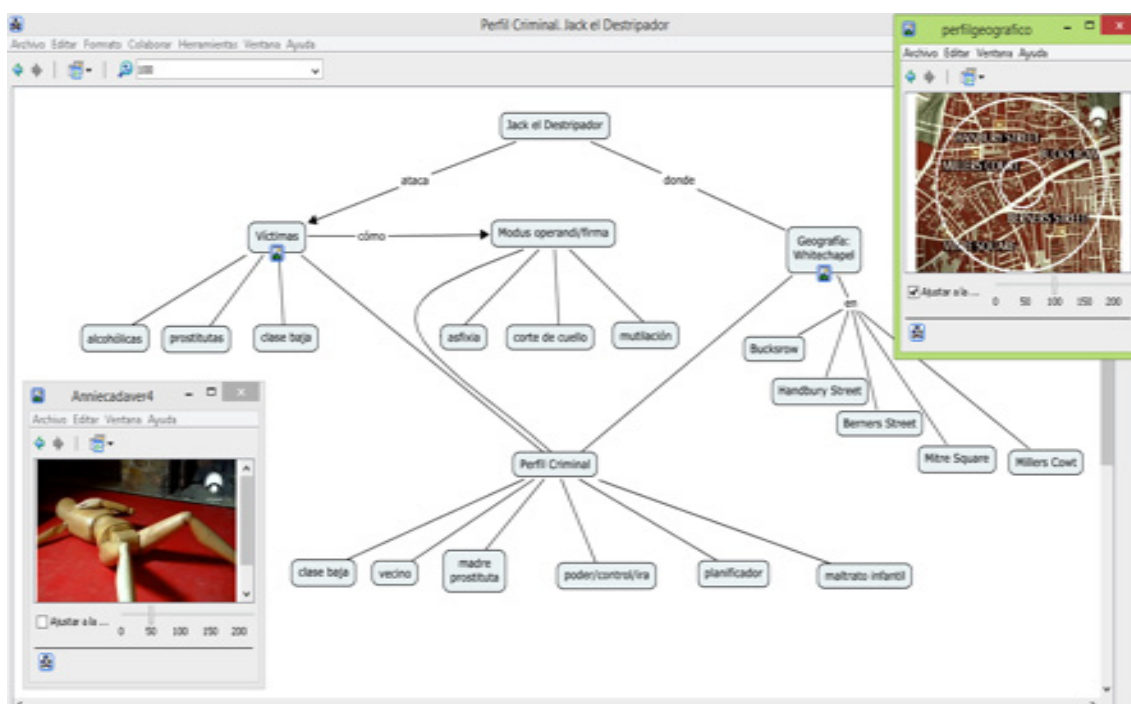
Perfil Criminal. Jack el Destripador

Archivo Editar Formato Colabora Herramientas Ventana Ayuda

100

Jack el Destripador

ataca

donde

Víctimas

cómo

Modus operandi/firma

Geografía: Whitechapel

alcohólicas

prostitutas

clase baja

asfixia

corte de cuello

mutilación

en

Bucksrow

Handbury Street

Berners Street

Mitre Square

Millers Cowt

Perfil Criminal

clase baja

vecino

madre prostituta

poder/control/ira

planificador

maltrato infantil

Anniecadaver4

Archivo Editar Ventana Ayuda

Ajustar a la ...

0 50 100 150 200

perfilgeografico

Archivo Editar Ventana Ayuda

HANBURY STREET

MILLERS COURT

BUCKS ROW

BERNERS STREET

MITRE SQUARE

Ajustar a la ...

0 50 100 150 200